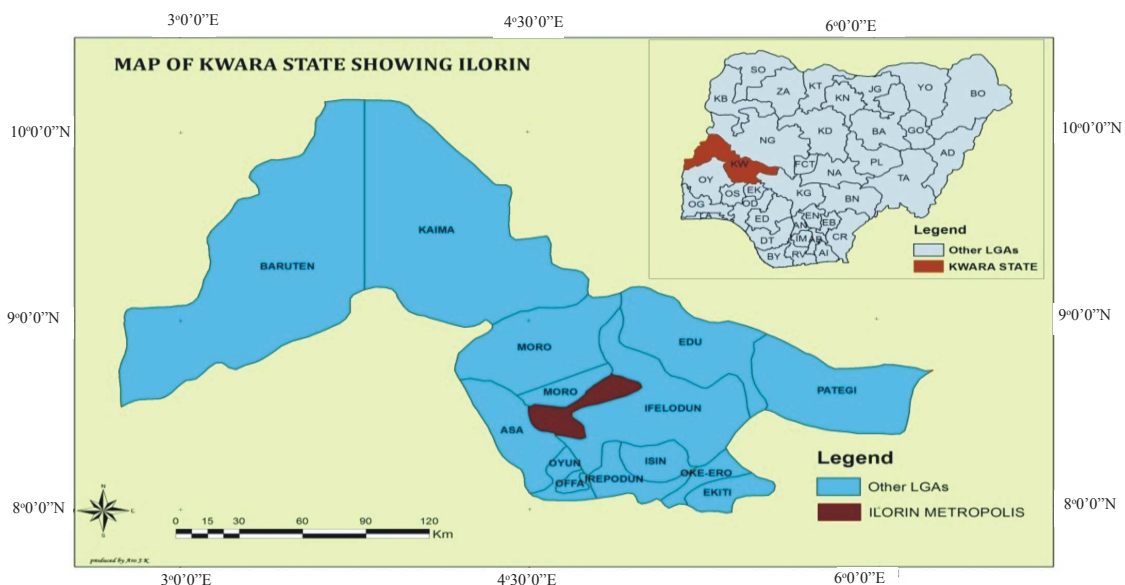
3°0'0"E
4°30'0"E
6°0'0"E

MAP OF KWARA STATE SHOWING ILORIN

10°0'0"N
9°0'0"N
8°0'0"N

SO
ZA
KT
KN
JG
YO
BO
KB
NG
KD
BA
GO
KW
FCT
PL
AD
OY
OS
EK
NA
TA
OG
OD
KG
BN
LA
ED
EN
EB
DT
IM
AB
CR
BY
RV
AI

Legend
Other LGAs
KWARA STATE

10°0'0"N
9°0'0"N
8°0'0"N

BARUTEN
KAIMA
MORO
EDU
MORO
PATEGI
IFELODUN
ASA
OYUN
ISIN
OKE-ERO
OFFA
IREPODUN
EKITI

Legend
Other LGAs
ILORIN METROPOLIS

N
S
E
W

0 15 30 60 90 120 Km

produced by Ato J.K.

3°0'0"E
4°30'0"E
6°0'0"E